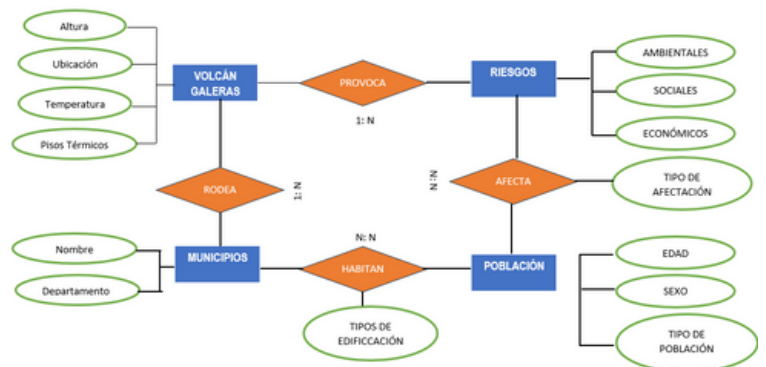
Altura

Ubicación

Temperatura

Pisos Térmicos

VOLCÁN GALERAS

PROVOCA

1: N

RIESGOS

AMBIENTALES

SOCIALES

ECONÓMICOS

RODEA

1: N

N: N

AFECTA

TIPO DE AFECTACIÓN

Nombre

Departamento

MUNICIPIOS

N: N

HABITAN

POBLACIÓN

EDAD

SEXO

TIPO DE POBLACIÓN

TIPOS DE EDIFICCACIÓN